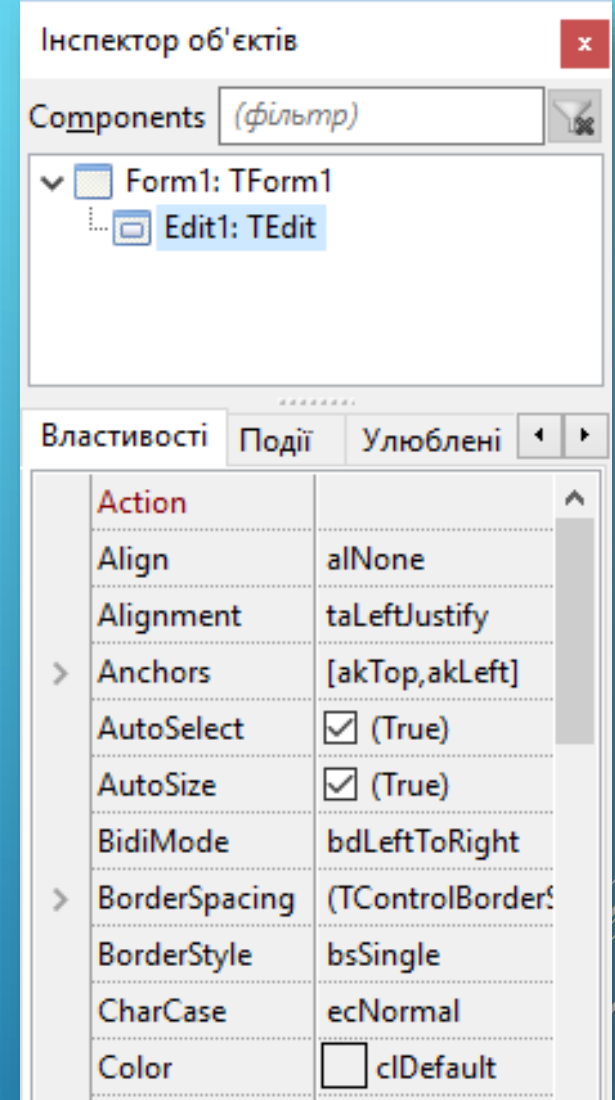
Інспектор об'єктів

×

Components (фільтр)

Form1: TForm1
Edit1: TEdit

Властивості Події Улюблені

| Action | |
|---|---|
| Align | alNone |
| Alignment | taLeftJustify |
| Anchors | [akTop,akLeft] |
| AutoSelect | (True) |
| AutoSize | (True) |
| BidiMode | bdLeftToRight |
| BorderSpacing | (TControlBorder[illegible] |
| BorderStyle | bsSingle |
| CharCase | ecNormal |
| Color | clDefault |